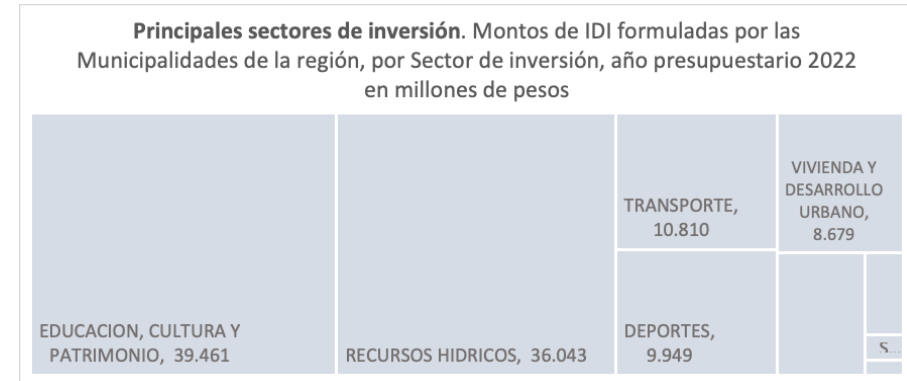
**Principales sectores de inversión**. Montos de IDI formuladas por las Municipalidades de la región, por Sector de inversión, año presupuestario 2022 en millones de pesos

EDUCACION, CULTURA Y PATRIMONIO, 39.461

RECURSOS HIDRICOS, 36.043

TRANSPORTE, 10.810

DEPORTES, 9.949

VIVIENDA Y DESARROLLO URBANO, 8.679

S...